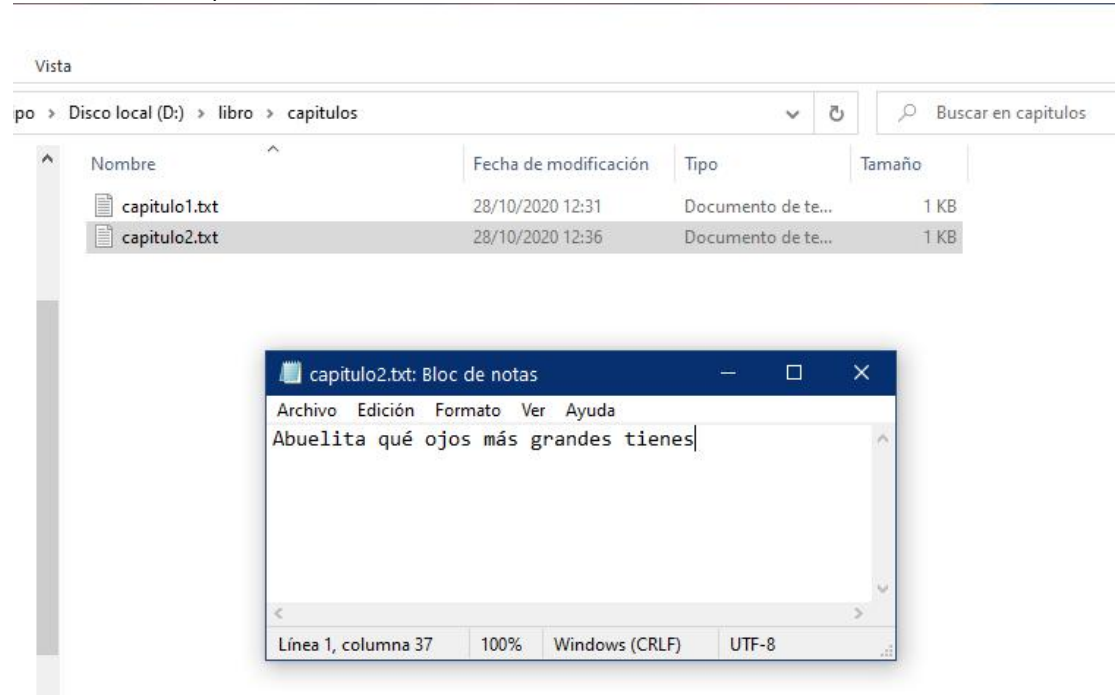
Vista

po > Disco local (D:) > libro > capitulos

Buscar en capitulos

| Nombre | Fecha de modificación | Tipo | Tamaño |
|---|---|---|---|
| capitulo1.txt | 28/10/2020 12:31 | Documento de te... | 1 KB |
| capitulo2.txt | 28/10/2020 12:36 | Documento de te... | 1 KB |

capitulo2.txt: Bloc de notas

Archivo Edición Formato Ver Ayuda

Abuelita qué ojos más grandes tienes

Línea 1, columna 37 100% Windows (CRLF) UTF-8